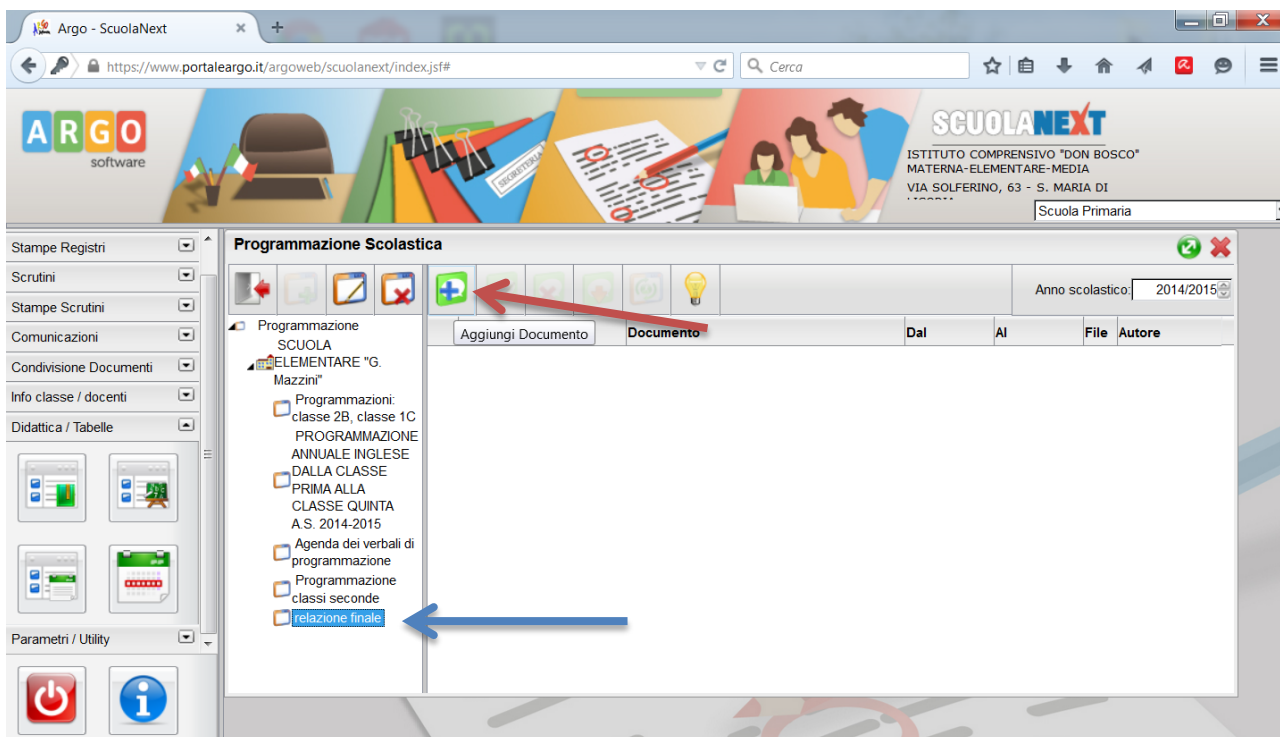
Argo - ScuolaNext
https://www.portaleargo.it/argoweb/scuolanext/index.jsf#
Cerca

ARGO software

SECRETERIA

SCUOLANEXT
ISTITUTO COMPRENSIVO "DON BOSCO"
MATERNA-ELEMENTARE-MEDIA
VIA SOLFERINO, 63 - S. MARIA DI
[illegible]
Scuola Primaria

Stampe Registri
Scrutini
Stampe Scrutini
Comunicazioni
Condivisione Documenti
Info classe / docenti
Didattica / Tabelle
Parametri / Utility

Programmazione Scolastica

Anno scolastico: 2014/2015

Programmazione
SCUOLA ELEMENTARE "G. Mazzini"
Programmazioni: classe 2B, classe 1C
PROGRAMMAZIONE ANNUALE INGLESE DALLA CLASSE PRIMA ALLA CLASSE QUINTA A.S. 2014-2015
Agenda dei verbali di programmazione
Programmazione classi seconde
relazione finale

Aggiungi Documento

| Documento | Dal | Al | File | Autore |
|---|---|---|---|---|